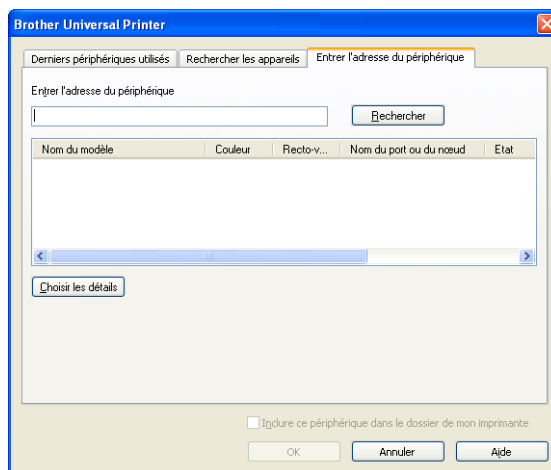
Brother Universal Printer

Derniers périphériques utilisés | Rechercher les appareils | Entrer l'adresse du périphérique

Entrer l'adresse du périphérique

Rechercher

| Nom du modèle | Couleur | Recto-v... | Nom du port ou du nœud | Etat |
|---|---|---|---|---|

Choisir les détails

Inclure ce périphérique dans le dossier de mon imprimante

OK | Annuler | Aide